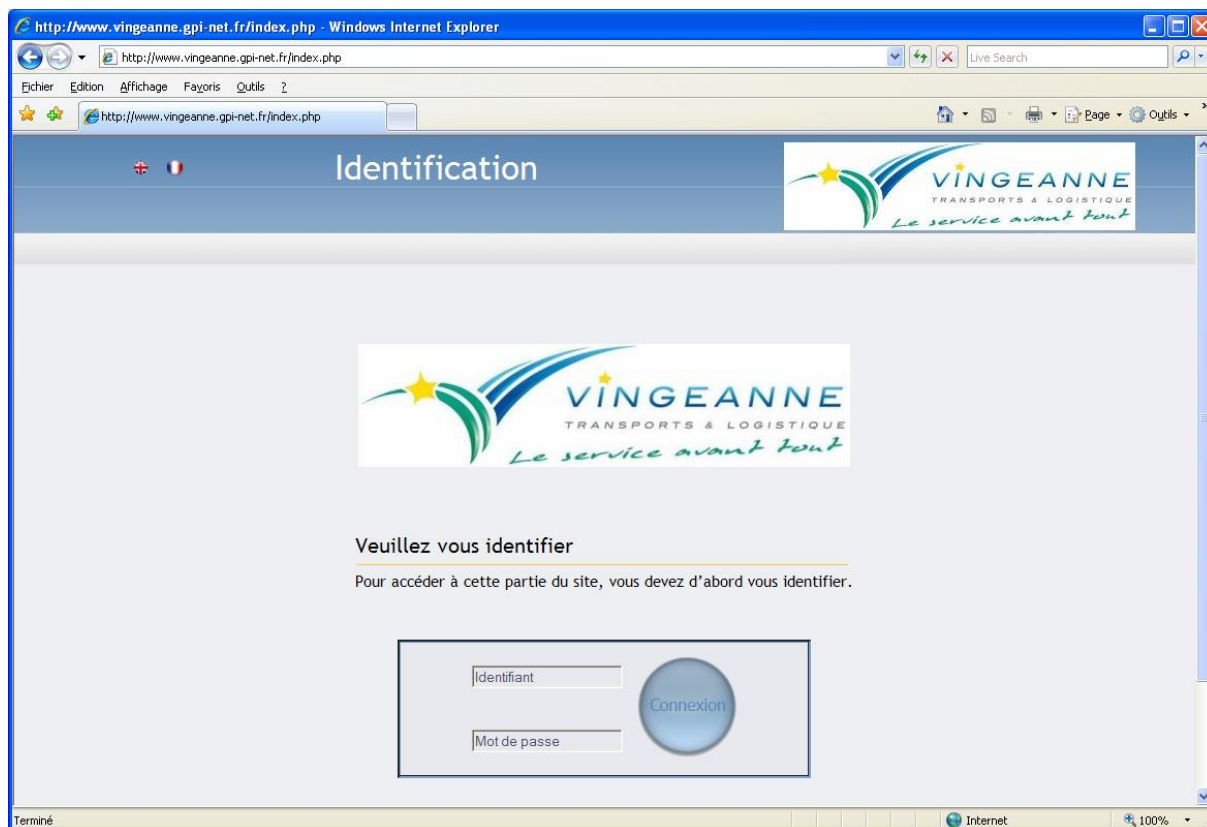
http://www.vingeanne.gpi-net.fr/index.php - Windows Internet Explorer

http://www.vingeanne.gpi-net.fr/index.php

Live Search

Fichier Edition Affichage Favoris Outils ?

http://www.vingeanne.gpi-net.fr/index.php

Page Outils

Identification

VINGEANNE
TRANSPORTS & LOGISTIQUE
Le service avant tout

VINGEANNE
TRANSPORTS & LOGISTIQUE
Le service avant tout

Veuillez vous identifier

Pour accéder à cette partie du site, vous devez d'abord vous identifier.

Identifiant

Connexion

Mot de passe

Terminé

Internet

100%